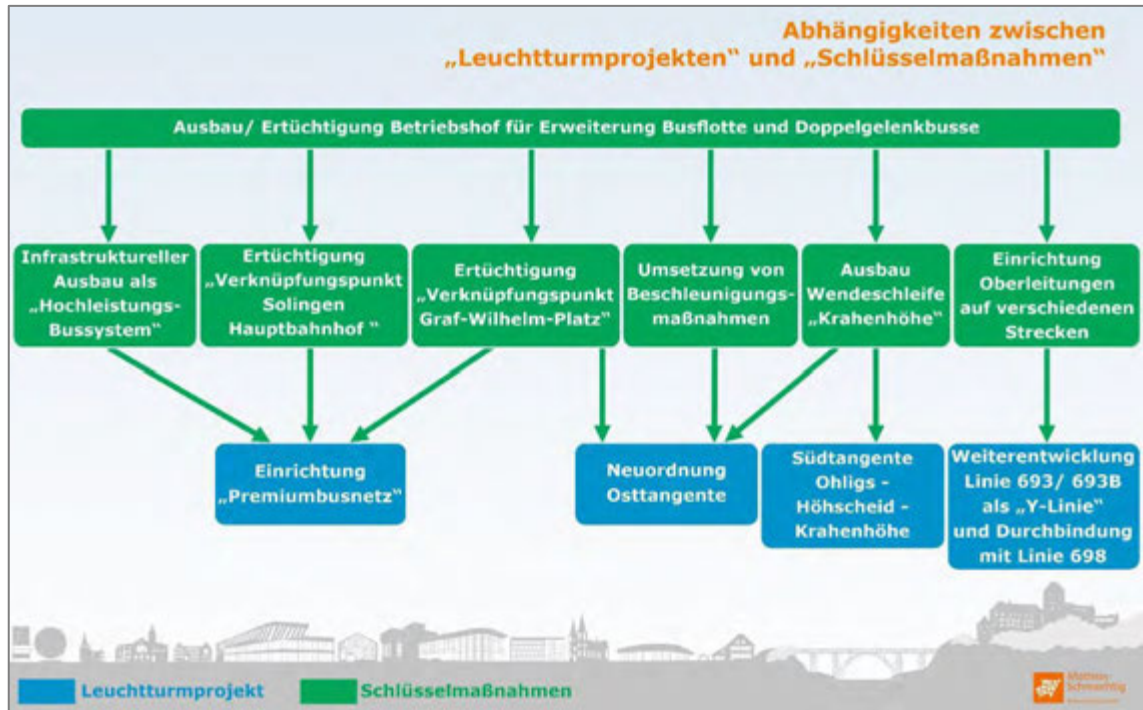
Abhängigkeiten zwischen „Leuchtturmprojekten" und „Schlüsselmaßnahmen"

Ausbau/ Ertüchtigung Betriebshof für Erweiterung Busflotte und Doppelgelenkbusse

Infrastruktureller Ausbau als „Hochleistungs-Bussystem"

Ertüchtigung „Verknüpfungspunkt Solingen Hauptbahnhof "

Ertüchtigung „Verknüpfungspunkt Graf-Wilhelm-Platz"

Umsetzung von Beschleunigungsmaßnahmen

Ausbau Wendeschleife „Krahenhöhe"

Einrichtung Oberleitungen auf verschiedenen Strecken

Einrichtung „Premiumbusnetz"

Neuordnung Osttangente

Südtangente Ohligs - Höhscheid - Krahenhöhe

Weiterentwicklung Linie 693/ 693B als „Y-Linie" und Durchbindung mit Linie 698

Leuchtturmprojekt

Schlüsselmaßnahmen

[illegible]